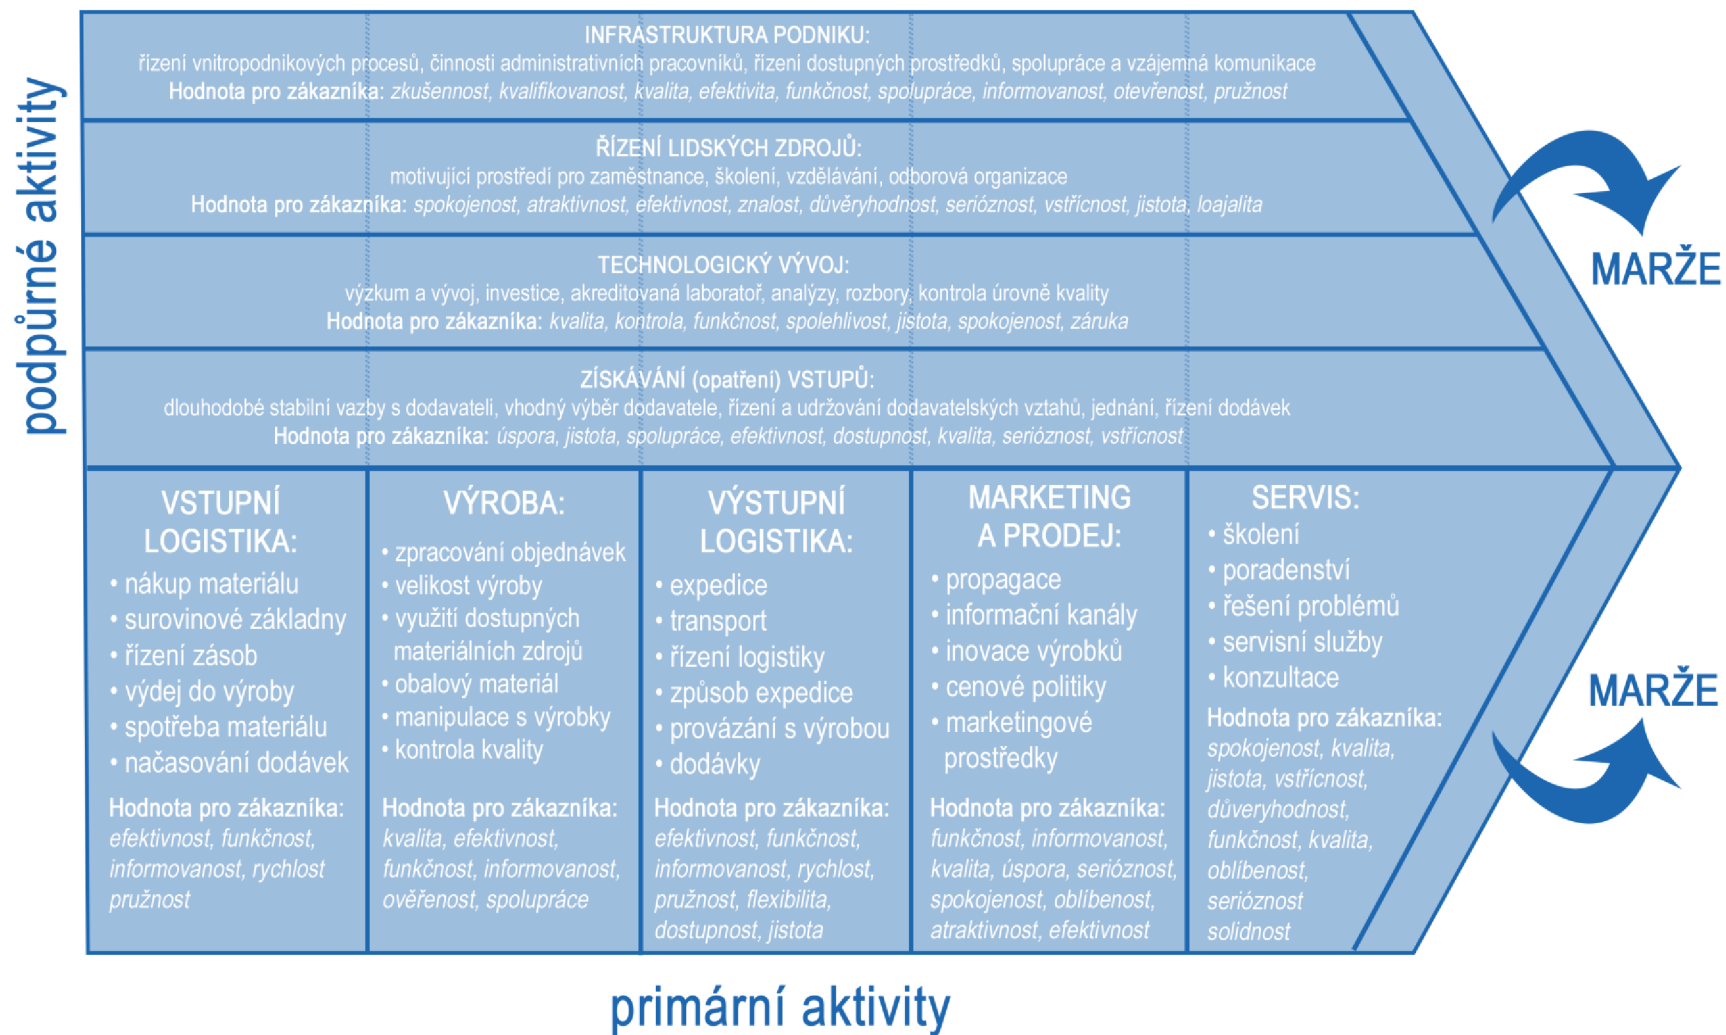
podpůrné aktivity

INFRASTRUKTURA PODNIKU:
řízení vnitropodnikových procesů, činnosti administrativních pracovníků, řízení dostupných prostředků, spolupráce a vzájemná komunikace
Hodnota pro zákazníka: zkušennost, kvalifikovanost, kvalita, efektivita, funkčnost, spolupráce, informovanost, otevřenost, pružnost

ŘÍZENÍ LIDSKÝCH ZDROJŮ:
motivující prostředí pro zaměstnance, školení, vzdělávání, odborová organizace
Hodnota pro zákazníka: spokojenost, atraktivnost, efektivnost, znalost, důvěryhodnost, serióznost, vstřícnost, jistota, loajalita

TECHNOLOGICKÝ VÝVOJ:
výzkum a vývoj, investice, akreditovaná laboratoř, analýzy, rozbory, kontrola úrovně kvality
Hodnota pro zákazníka: kvalita, kontrola, funkčnost, spolehlivost, jistota, spokojenost, záruka

ZÍSKÁVÁNÍ (opatření) VSTUPŮ:
dlouhodobé stabilní vazby s dodavateli, vhodný výběr dodavatele, řízení a udržování dodavatelských vztahů, jednání, řízení dodávek
Hodnota pro zákazníka: úspora, jistota, spolupráce, efektivnost, dostupnost, kvalita, serióznost, vstřícnost

MARŽE

VSTUPNÍ LOGISTIKA:
• nákup materiálu
• surovinové základny
• řízení zásob
• výdej do výroby
• spotřeba materiálu
• načasování dodávek
Hodnota pro zákazníka: efektivnost, funkčnost, informovanost, rychlost pružnost

VÝROBA:
• zpracování objednávek
• velikost výroby
• využití dostupných materiálních zdrojů
• obalový materiál
• manipulace s výrobky
• kontrola kvality
Hodnota pro zákazníka: kvalita, efektivnost, funkčnost, informovanost, ověřenost, spolupráce

VÝSTUPNÍ LOGISTIKA:
• expedice
• transport
• řízení logistiky
• způsob expedice
• provázání s výrobou
• dodávky
Hodnota pro zákazníka: efektivnost, funkčnost, informovanost, rychlost, pružnost, flexibilita, dostupnost, jistota

MARKETING A PRODEJ:
• propagace
• informační kanály
• inovace výrobků
• cenové politiky
• marketingové prostředky
Hodnota pro zákazníka: funkčnost, informovanost, kvalita, úspora, serióznost, spokojenost, oblíbenost, atraktivnost, efektivnost

SERVIS:
• školení
• poradenství
• řešení problémů
• servisní služby
• konzultace
Hodnota pro zákazníka: spokojenost, kvalita, jistota, vstřícnost, důveryhodnost, funkčnost, kvalita, oblíbenost, serióznost solidnost

MARŽE

primární aktivity